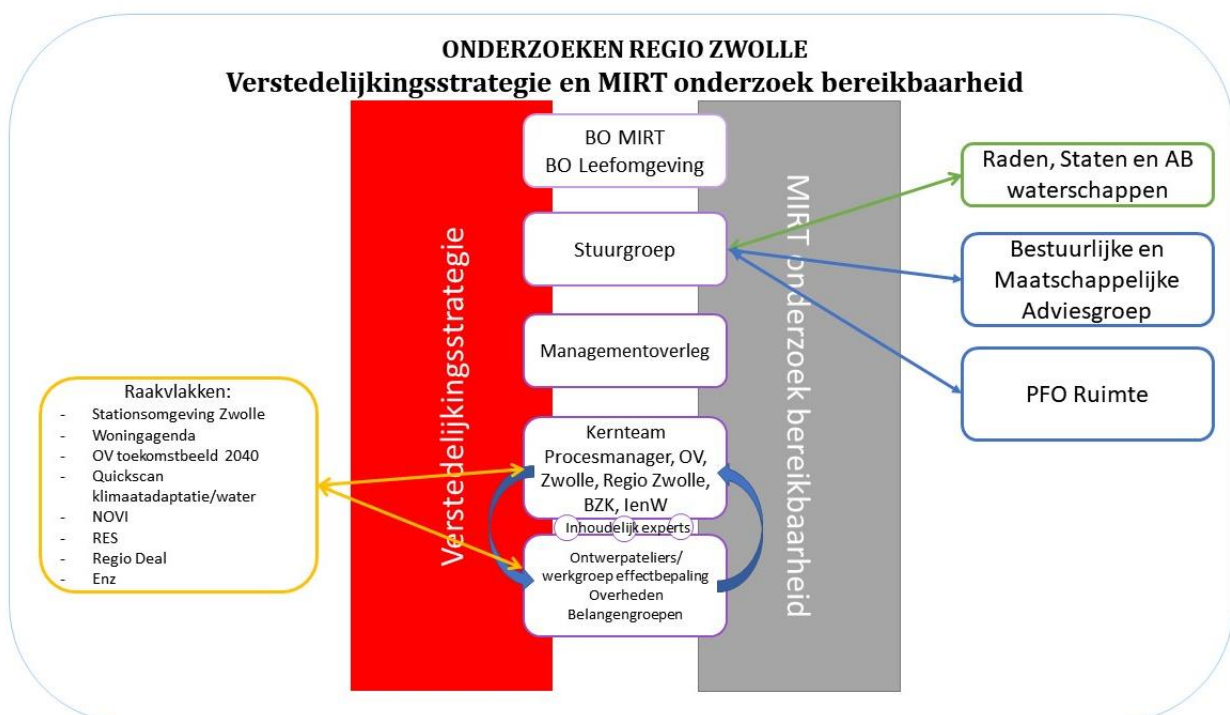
ONDERZOEKEN REGIO ZWOLLE
Verstedelijkingsstrategie en MIRT onderzoek bereikbaarheid

Verstedelijkingsstrategie

BO MIRT
BO Leefomgeving

Stuurgroep

Managementoverleg

Kernteam
Procesmanager, OV, Zwolle, Regio Zwolle, BZK, IenW

Inhoudelijk experts

Ontwerpateliers/ werkgroep effectbepaling
Overheden
Belangengroepen

MIRT onderzoek bereikbaarheid

Raden, Staten en AB waterschappen

Bestuurlijke en Maatschappelijke Adviesgroep

PFO Ruimte

Raakvlakken:
- Stationsomgeving Zwolle
- Woningagenda
- OV toekomstbeeld 2040
- Quickscan klimaatadaptatie/water
- NOVI
- RES
- Regio Deal
- Enz